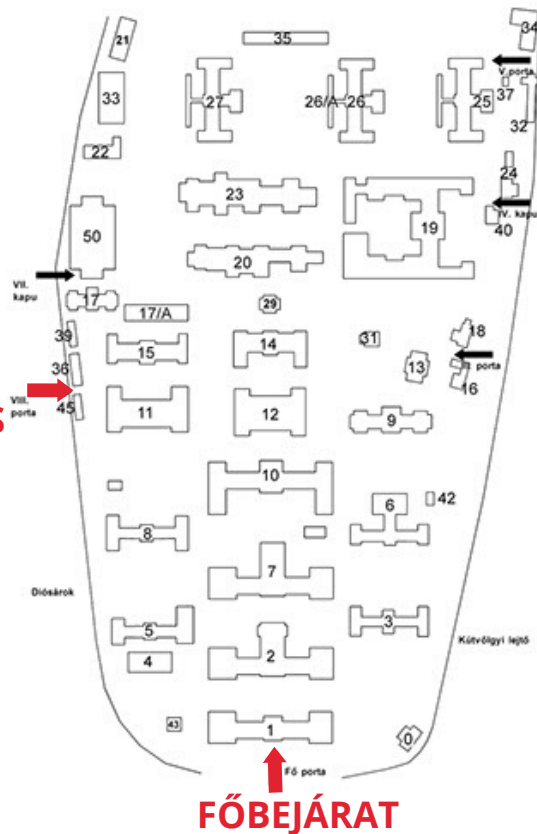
21
35
34
V. porta
33
27
26/A 26
25
37
32
22
23
24
IV. kapu
19
40
50
20
VII. kapu
17
29
17/A
18
39
31
15
14
13
II. porta
36
16
VIII. porta
45
11
12
9
10
42
6
8
Diósárok
7
5
3
Kútvölgyi lejtő
4
2
43
1
0
Fő porta
FŐBEJÁRAT